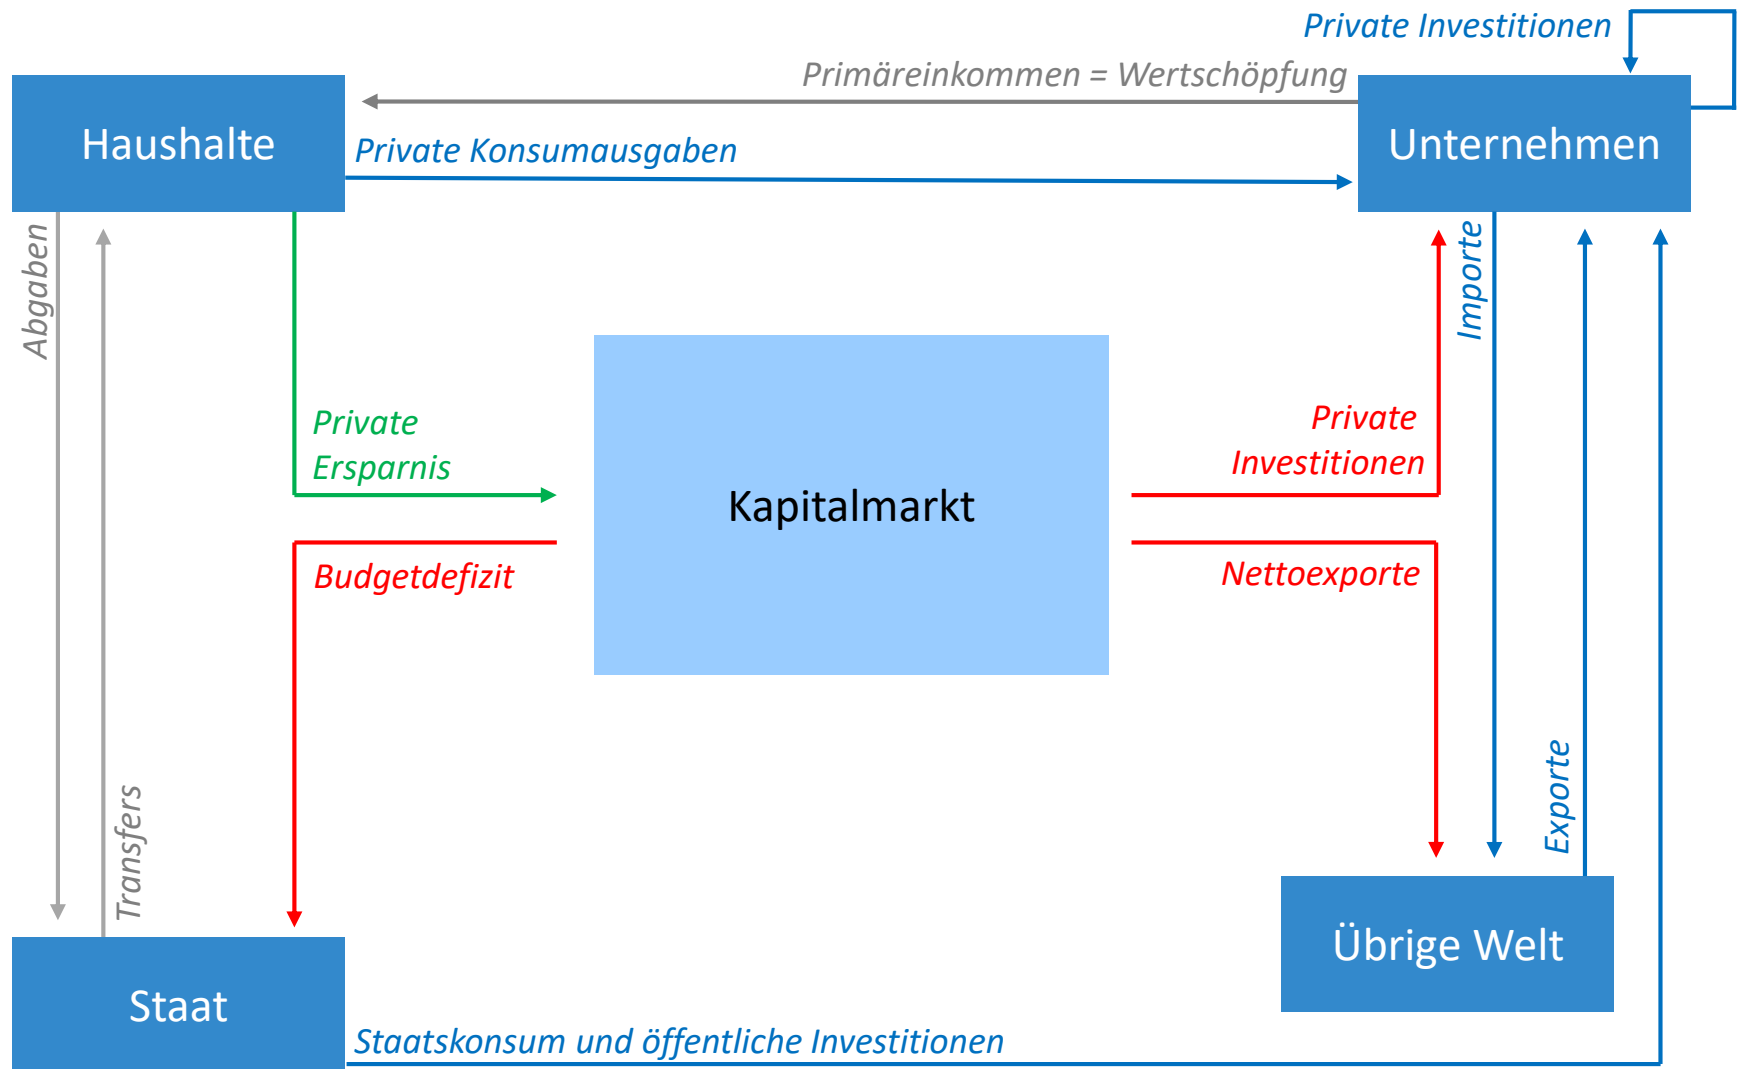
Private Investitionen

Primäreinkommen = Wertschöpfung

Haushalte

Private Konsumausgaben

Unternehmen

Abgaben

Transfers

Private Ersparnis

Kapitalmarkt

Private Investitionen

Importe

Budgetdefizit

Nettoexporte

Exporte

Staat

Übrige Welt

Staatskonsum und öffentliche Investitionen